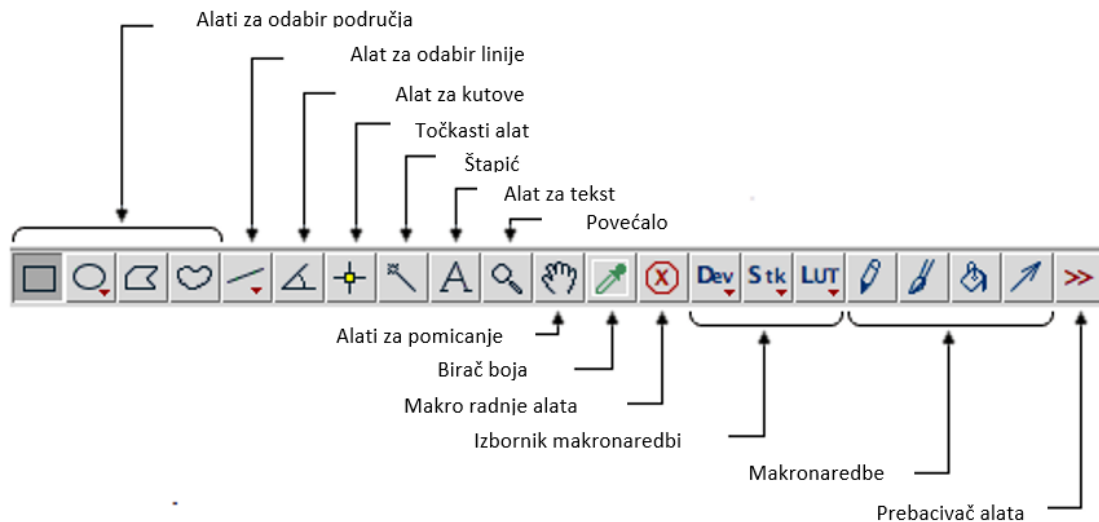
Alati za odabir područja

Alat za odabir linije

Alat za kutove

Točkasti alat

Štapić

Alat za tekst

Povećalo

A

Dev

Stk

LUT

>>

Alati za pomicanje

Birač boja

Makro radnje alata

Izbornik makronaredbi

Makronaredbe

Prebacivač alata